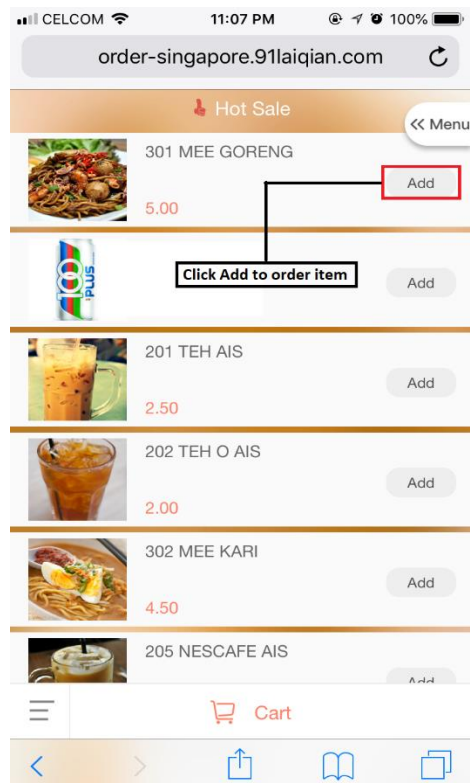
CELCOM 11:07 PM 100%

order-singapore.91laiqian.com

Hot Sale

<< Menu

301 MEE GORENG

Add

5.00

PLUS

Click Add to order item

Add

201 TEH AIS

Add

2.50

202 TEH O AIS

Add

2.00

302 MEE KARI

Add

4.50

205 NESCAFE AIS

Add

Cart